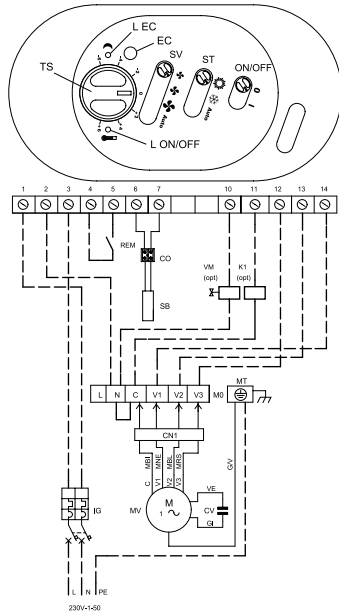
L EC
EC
TS
SV
ST
ON/OFF
I
0
Auto
Auto
L ON/OFF

1 2 3 4 5 6 7 10 11 12 13 14

REM
CO
SB
VM
(opt)
K1
(opt)

L N C V1 V2 V3 M0
MT
CN1
C
MBI
V1
MNE
V2
MBL
V3
MRS
M
1 ~
MV
VE
CV
GI
G/V
IG
L N PE
230V-1-50